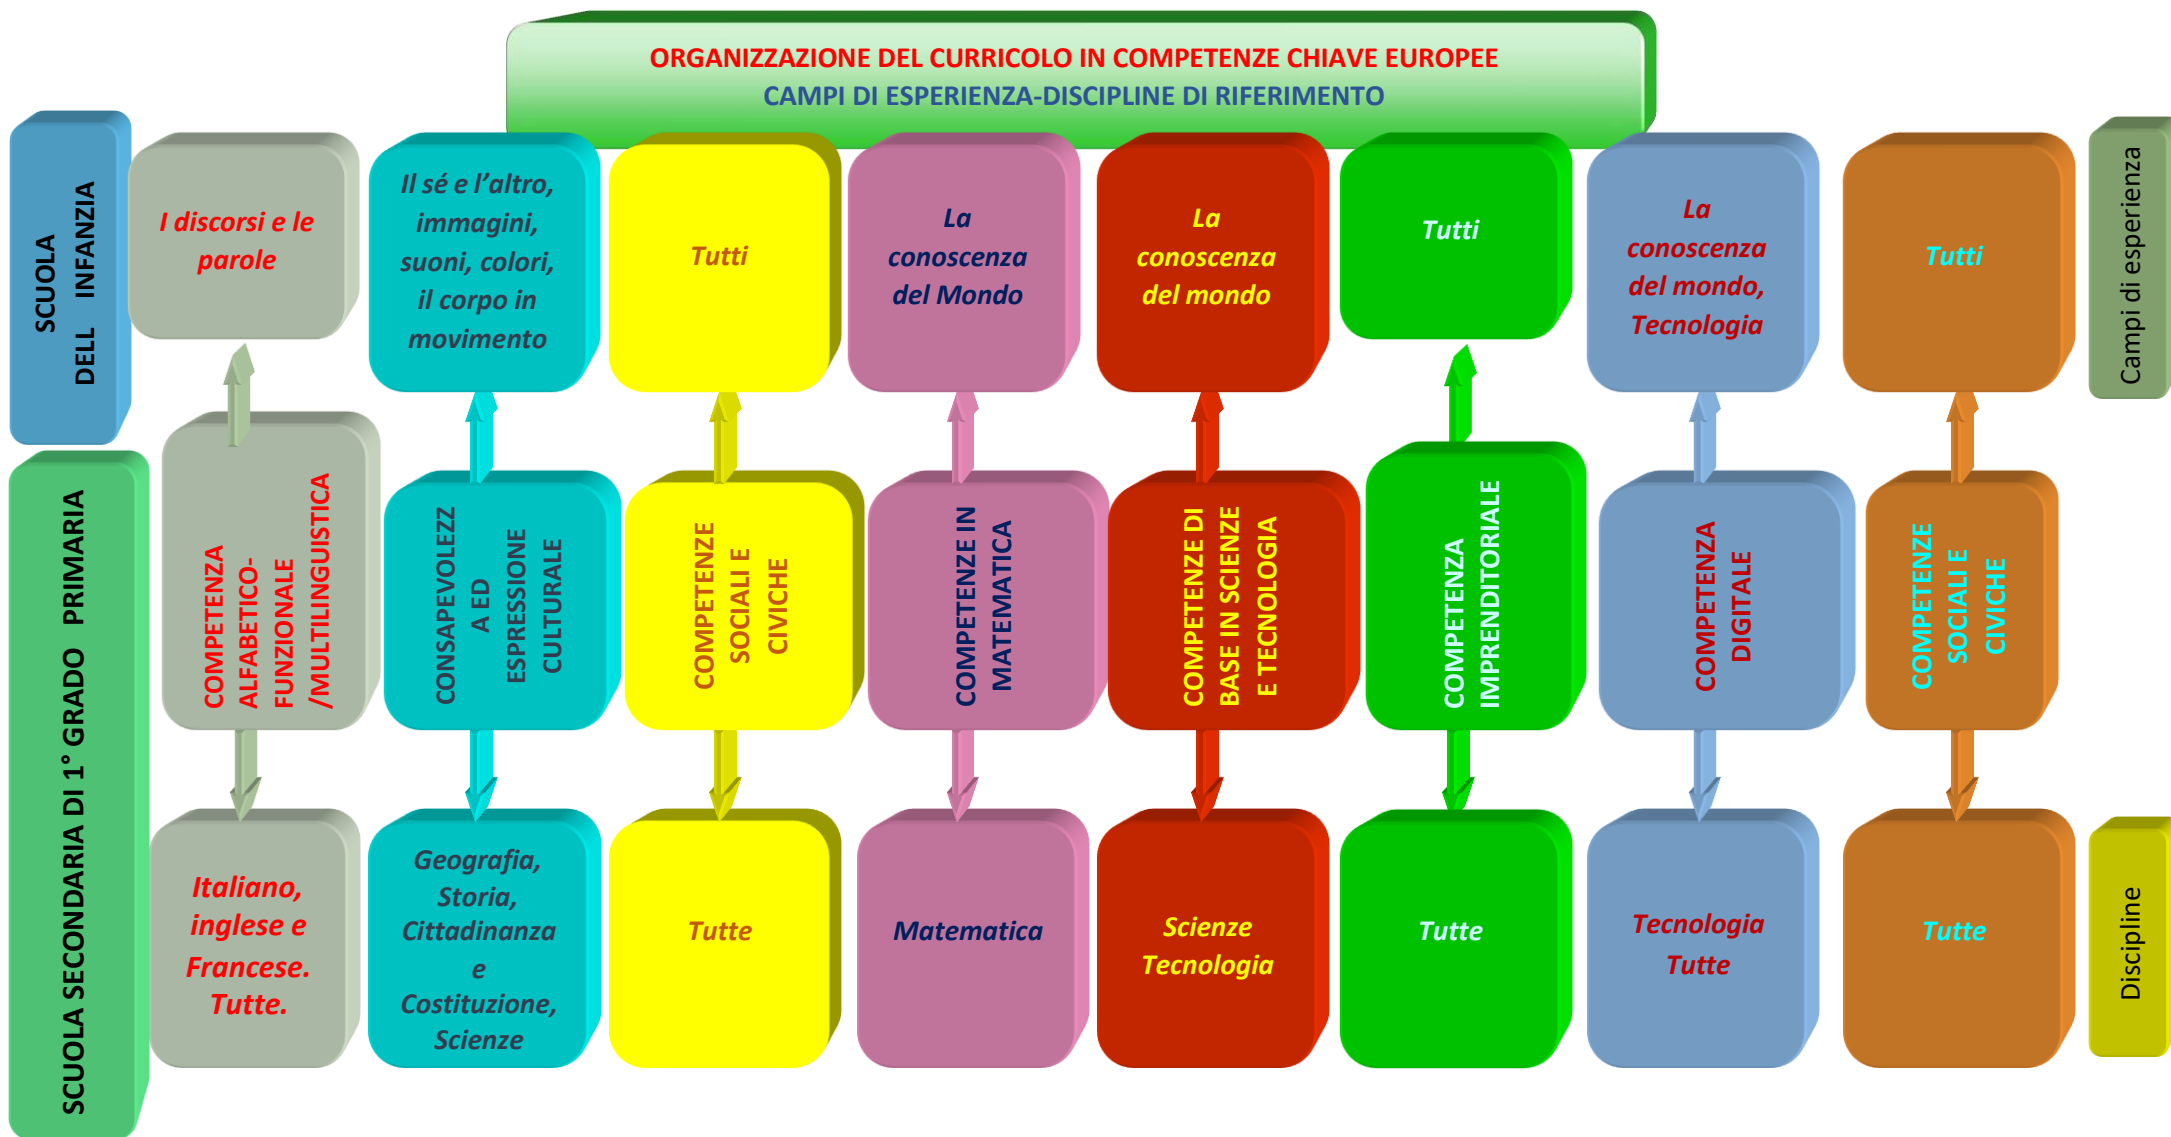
ORGANIZZAZIONE DEL CURRICOLO IN COMPETENZE CHIAVE EUROPEE
CAMPI DI ESPERIENZA-DISCIPLINE DI RIFERIMENTO

SCUOLA DELL INFANZIA

Campi di esperienza

I discorsi e le parole

Il sé e l'altro, immagini, suoni, colori, il corpo in movimento

Tutti

La conoscenza del Mondo

La conoscenza del mondo

Tutti

La conoscenza del mondo, Tecnologia

Tutti

SCUOLA SECONDARIA DI 1° GRADO PRIMARIA

COMPETENZA ALFABETICO-FUNZIONALE /MULTILINGUISTICA

CONSAPEVOLEZZA ED ESPRESSIONE CULTURALE

COMPETENZE SOCIALI E CIVICHE

COMPETENZE IN MATEMATICA

COMPETENZE DI BASE IN SCIENZE E TECNOLOGIA

COMPETENZA IMPRENDITORIALE

COMPETENZA DIGITALE

COMPETENZE SOCIALI E CIVICHE

Italiano, inglese e Francese. Tutte.

Geografia, Storia, Cittadinanza e Costituzione, Scienze

Tutte

Matematica

Scienze Tecnologia

Tutte

Tecnologia Tutte

Tutte

Discipline